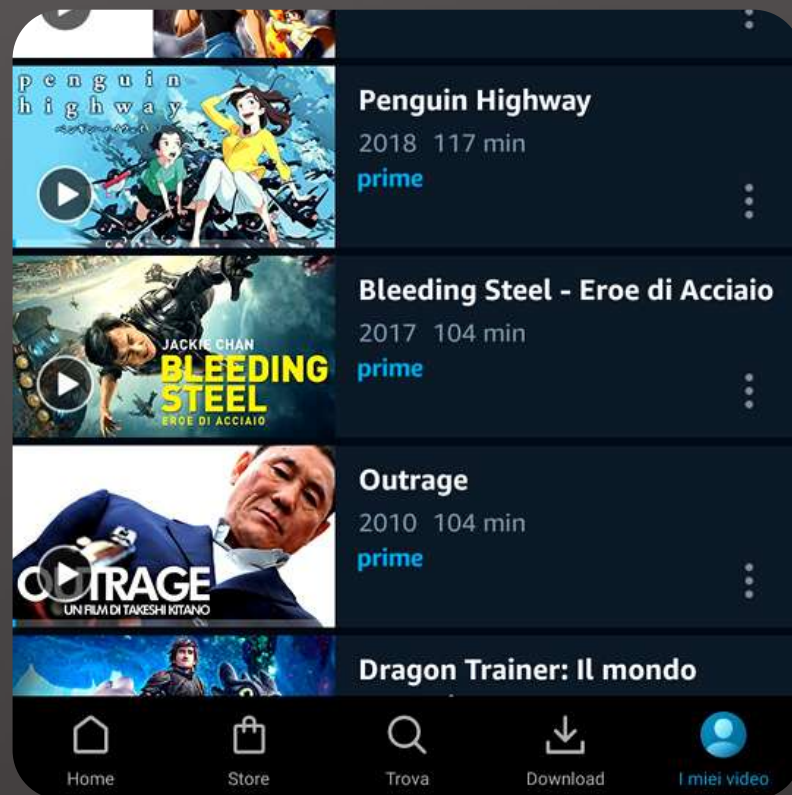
penguin highway
ペンギン・ハイウェイ

Penguin Highway
2018 117 min
prime

JACKIE CHAN
BLEEDING STEEL
EROE DI ACCIAIO

Bleeding Steel - Eroe di Acciaio
2017 104 min
prime

OUTRAGE
UN FILM DI TAKESHI KITANO

Outrage
2010 104 min
prime

Dragon Trainer: Il mondo

Home
Store
Trova
Download
I miei video